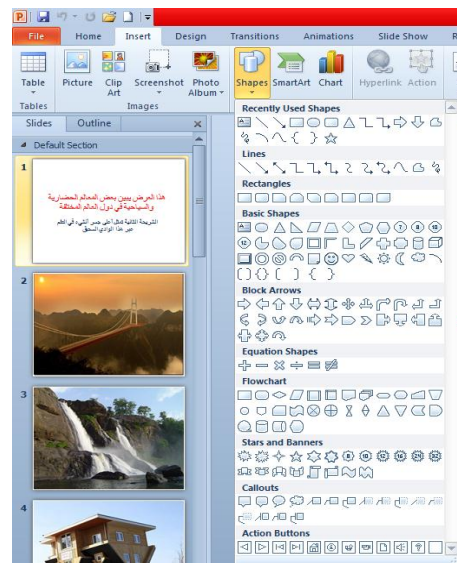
File Home Insert Design Transitions Animations Slide Show

Table
Tables
Picture Clip Art Screenshot Photo Album
Images
Shapes SmartArt Chart Hyperlink Action

Slides Outline
Default Section

1
هذا العرض يبين بعض المعالم الحضارية والسياحية في دول العالم المختلفة
الشريحة الثانية تمثل أعلى جسر أنبوبي في العالم عبر هذا الوادي السحيق

2
3
4

Recently Used Shapes
Lines
Rectangles
Basic Shapes
Block Arrows
Equation Shapes
Flowchart
Stars and Banners
Callouts
Action Buttons